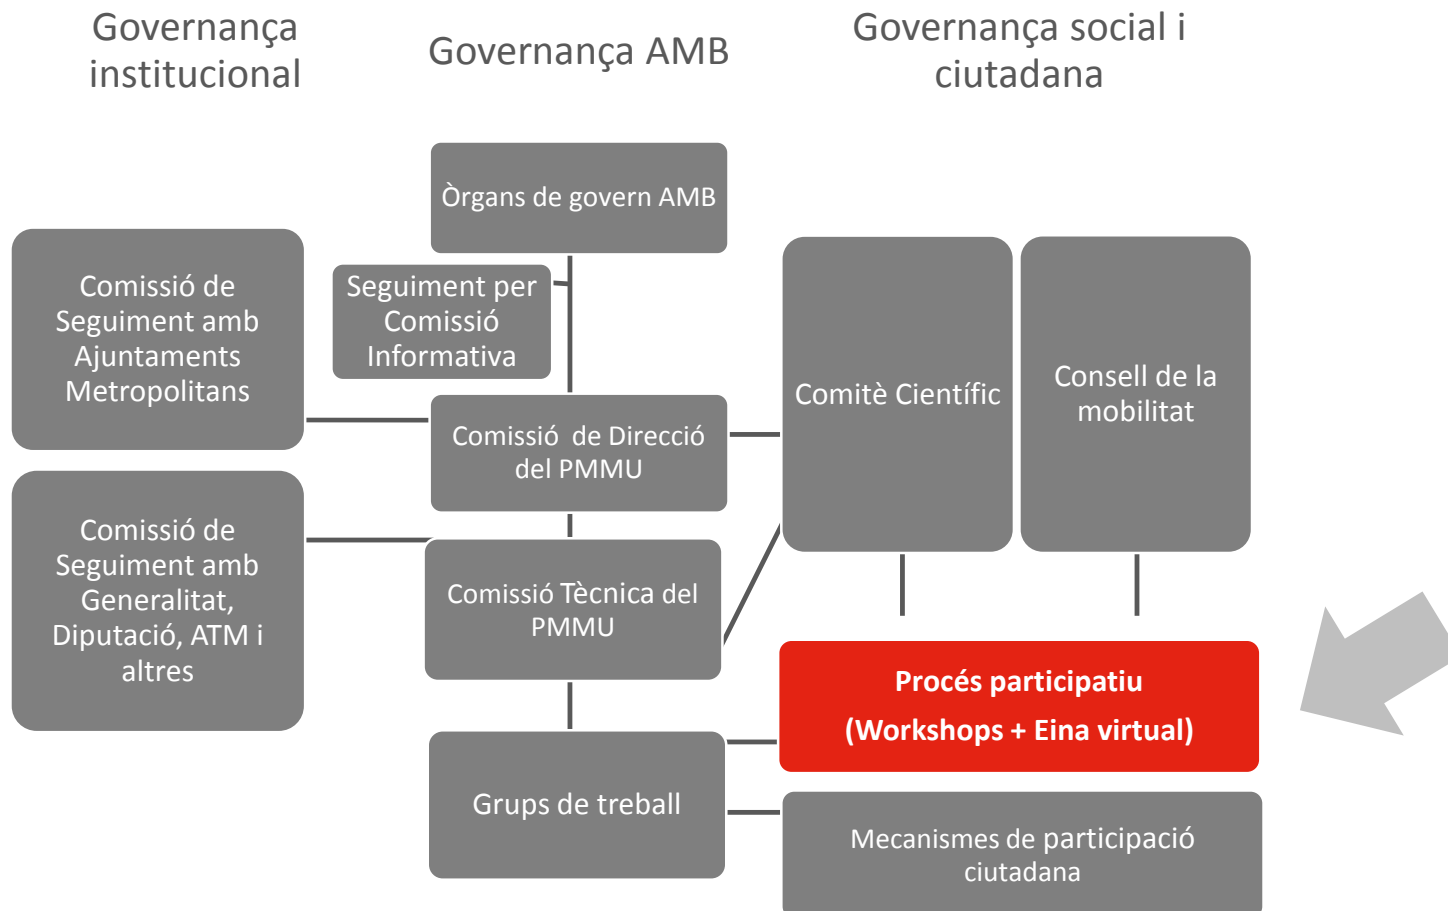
Governança institucional

Governança AMB

Governança social i ciutadana

Òrgans de govern AMB

Comissió de Seguiment amb Ajuntaments Metropolitans

Seguiment per Comissió Informativa

Comissió de Direcció del PMMU

Comitè Científic

Consell de la mobilitat

Comissió de Seguiment amb Generalitat, Diputació, ATM i altres

Comissió Tècnica del PMMU

Procés participatiu
(Workshops + Eina virtual)

Grups de treball

Mecanismes de participació ciutadana